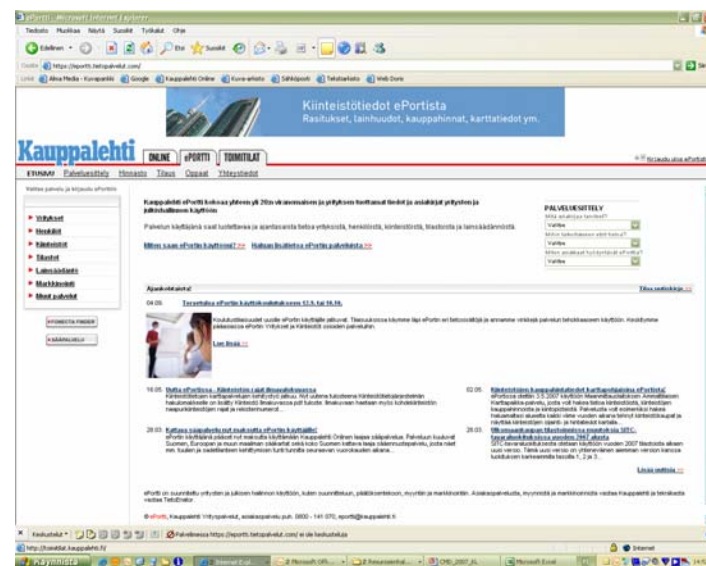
ePortti - Microsoft Internet Explorer

Tiedosto Muokkaa Näytä Suosikit Työkalut Ohje

Edellinen Etsi Suosikit

Osoite https://eportti.tietopalvelut.com/

Linkit Alma Media - Kuvapankki Google Kauppalehti Online Kuva-arkisto Sähköposti Tekstiarkisto Web Docs

Kiinteistötiedot ePortista
Rasitukset, lainhuudot, kauppahinnat, karttatiedot ym.

Kauppalehti

ONLINE | ePORTTI | TOIMITILAT

ETUSIVU Palveluesittely Hinnasto Tilaus Oppaat Yhteystiedot

Kirjaudu ulos ePortista

Valitse palvelu ja kirjaudu ePorttiin

Yritykset
Henkilöt
Kiinteistöt
Tilastot
Lainsäädäntö
Markkinointi
Muut palvelut

Kauppalehti ePortti kokoaa yhteen yli 20:n viranomaisen ja yrityksen tuottamat tiedot ja asiakirjat yritysten ja julkishallinnon käyttöön.

Palvelun käyttäjänä saat luotettavaa ja ajantasaista tietoa yrityksistä, henkilöistä, kiinteistöistä, tilastoista ja lainsäädännöstä.

Miten saan ePortin käyttööni? >> Haluan lisätietoa ePortin palveluista >>

PALVELUESITTELY
Mitä asiakirjaa tarvitset?
Valitse
Minkä tyyppisestä asiasta?
Valitse
Miten asiakirjat toimitetaan ePortista?
Valitse

Ajankohtaista!

Tilaa uutiskirje >>

04.06. Tervetuloa ePortin käyttökoulutuksiin 12.6. tai 14.10.

Koulutustilaisuudet uusille ePortin käyttäjille jatkuvat. Tilaisuuksissa käymme läpi ePortin eri tietosisältöjä ja annamme vinkkejä palvelun tehokkaaseen käyttöön. Kesäkuinne pidetäänssä ePortin Yritykset ja Kiinteistöt -osioiden palveluihin.

Lue lisää >>

16.05. Uutta ePortissa - Kiinteistötietojen... 

02.05. Kiinteistöjen kauppahintatiedot karttapohjaisina ePortista!

28.03. Kattava sääpalvelu nyt maksutta ePortin käyttäjille!

28.03. Ulkomaankauppa tilastoinnissa muutoksia SITC-luokitukseen vuodesta 2007 alkaen

Lisää uutisia >>

© ePortti, Kauppalehti Yrityspalvelut, asiakaspalvelu puh. 0800 - 141 070, eportti@kauppalehti.fi

http://toimitilat.kauppalehti.fi/

Internet

Käynnistä